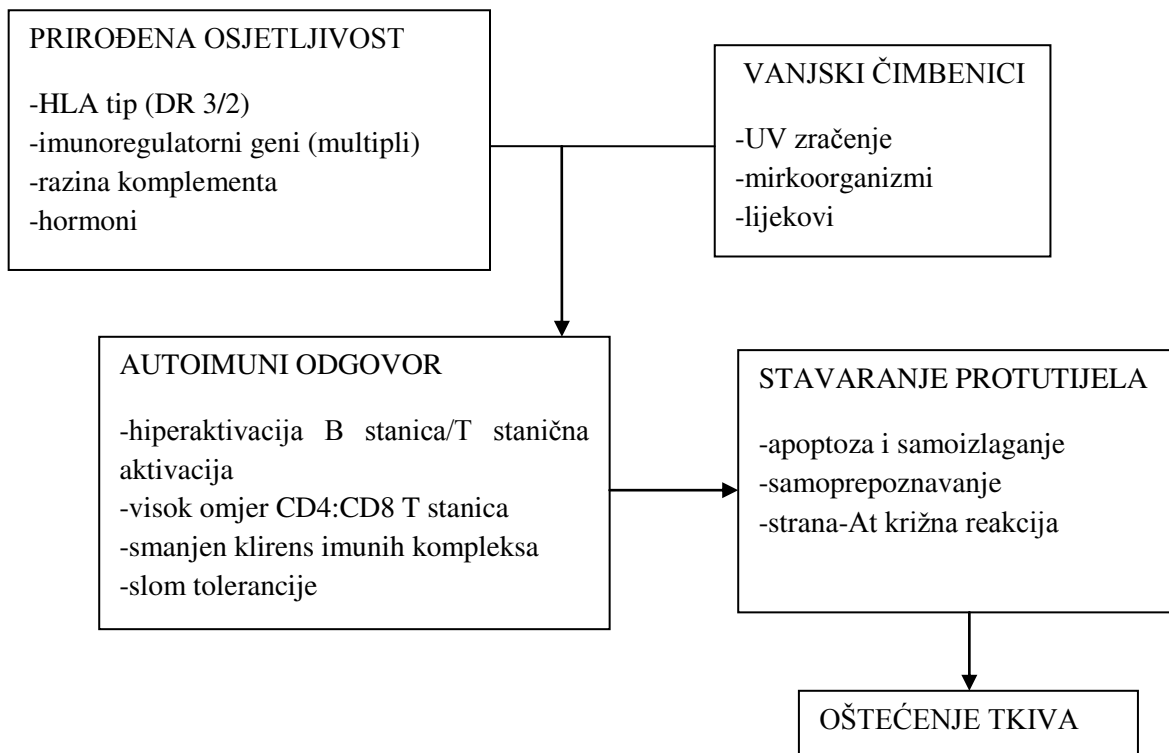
PRIROĐENA OSJETLJIVOST

-HLA tip (DR 3/2)
-imunoregulatorni geni (multipli)
-razina komplementa
-hormoni

VANJSKI ČIMBENICI

-UV zračenje
-mirkoorganizmi
-lijekovi

AUTOIMUNI ODGOVOR

-hiperaktivacija B stanica/T stanična aktivacija
-visok omjer CD4:CD8 T stanica
-smanjen klirens imunih kompleksa
-slom tolerancije

STAVARANJE PROTUTIJELA

-apoptoza i samoizlaganje
-samoprepoznavanje
-strana-At križna reakcija

OŠTEĆENJE TKIVA